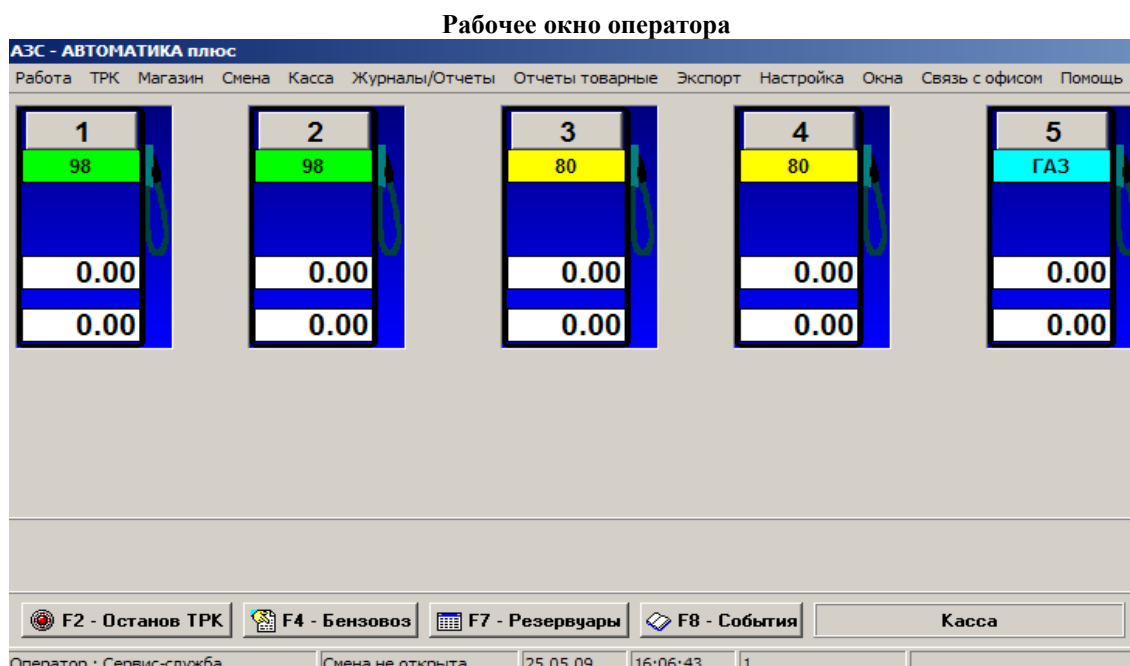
Рабочее окно оператора

АЗС - АВТОМАТИКА плюс

Работа ТРК Магазин Смена Касса Журналы/Отчеты Отчеты товарные Экспорт Настройка Окна Связь с офисом Помощь

1
98
0.00
0.00

2
98
0.00
0.00

3
80
0.00
0.00

4
80
0.00
0.00

5
ГАЗ
0.00
0.00

F2 - Останов ТРК | F4 - Бензовоз | F7 - Резервуары | F8 - События | Касса

Оператор : Сервис-служба | Смена не открыта | 25.05.09 | 16:06:43 | 1